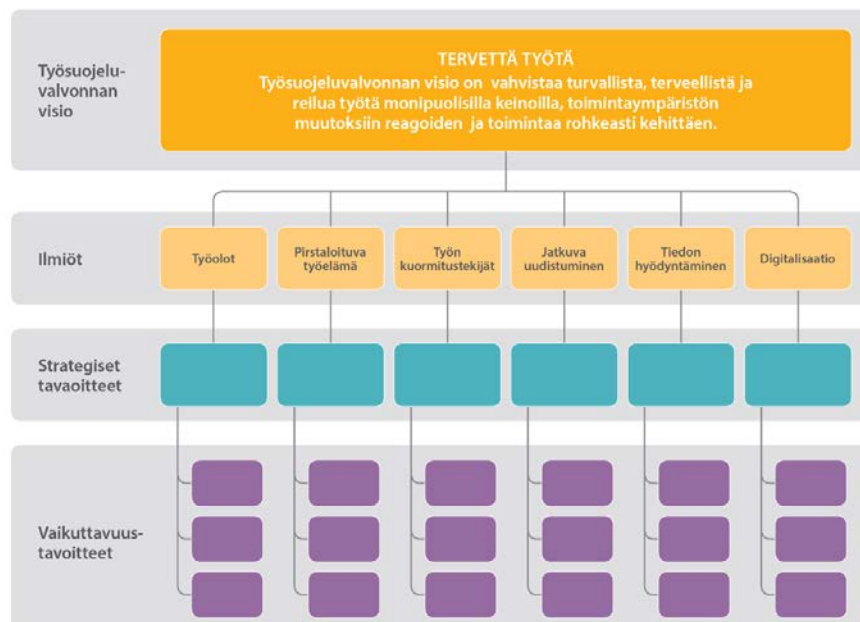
Työsuojeluvalvonnan visio

TERVETTÄ TYÖTÄ
Työsuojeluvalvonnan visio on vahvistaa turvallista, terveellistä ja reilua työtä monipuolisilla keinoilla, toimintaympäristön muutoksiin reagoiden ja toimintaa rohkeasti kehittäen.

Ilmiöt

Työolot

Pirstaloituva työelämä

Työn kuormitustekijät

Jatkuva uudistuminen

Tiedon hyödyntäminen

Digitalisaatio

Strategiset tavaoitteet

Vaikuttavuustavoitteet